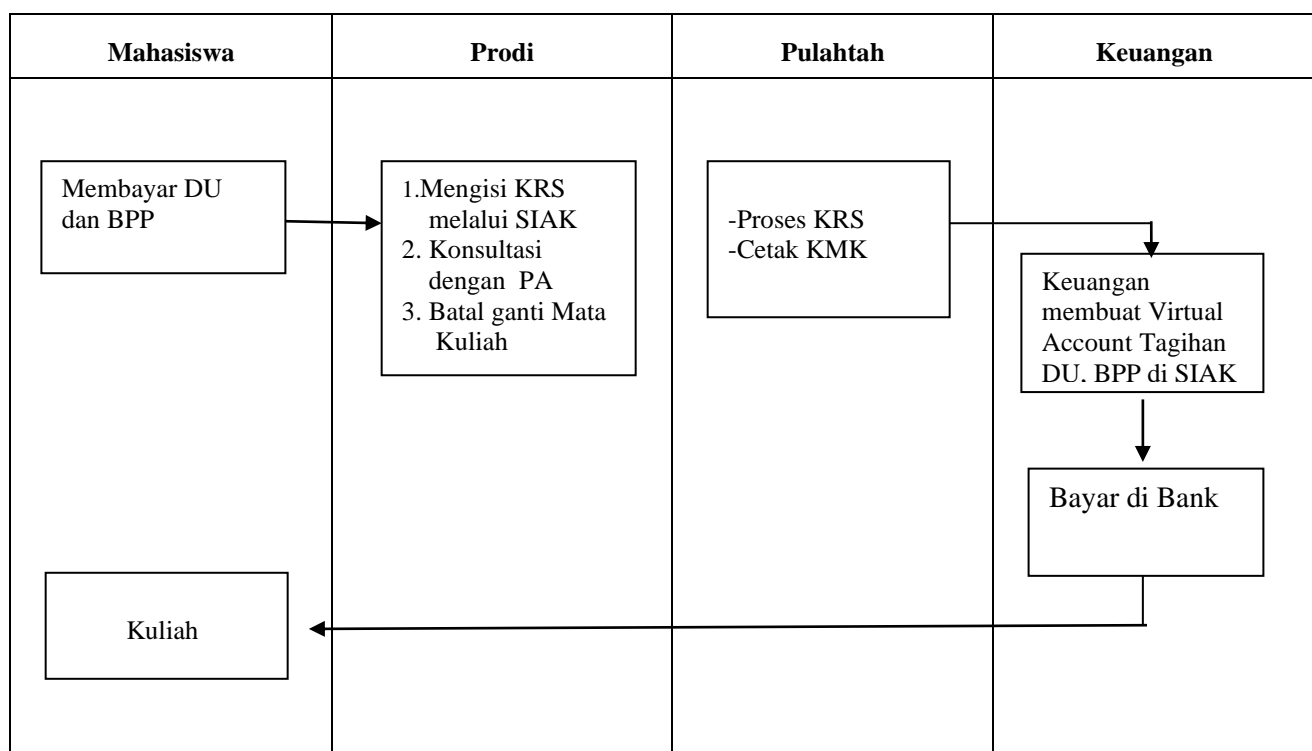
| Mahasiswa | Prodi | Pulahtah | Keuangan |
|---|---|---|---|

Membayar DU dan BPP

1.Mengisi KRS melalui SIAK
2. Konsultasi dengan PA
3. Batal ganti Mata Kuliah

-Proses KRS
-Cetak KMK

Keuangan membuat Virtual Account Tagihan DU. BPP di SIAK

Bayar di Bank

Kuliah